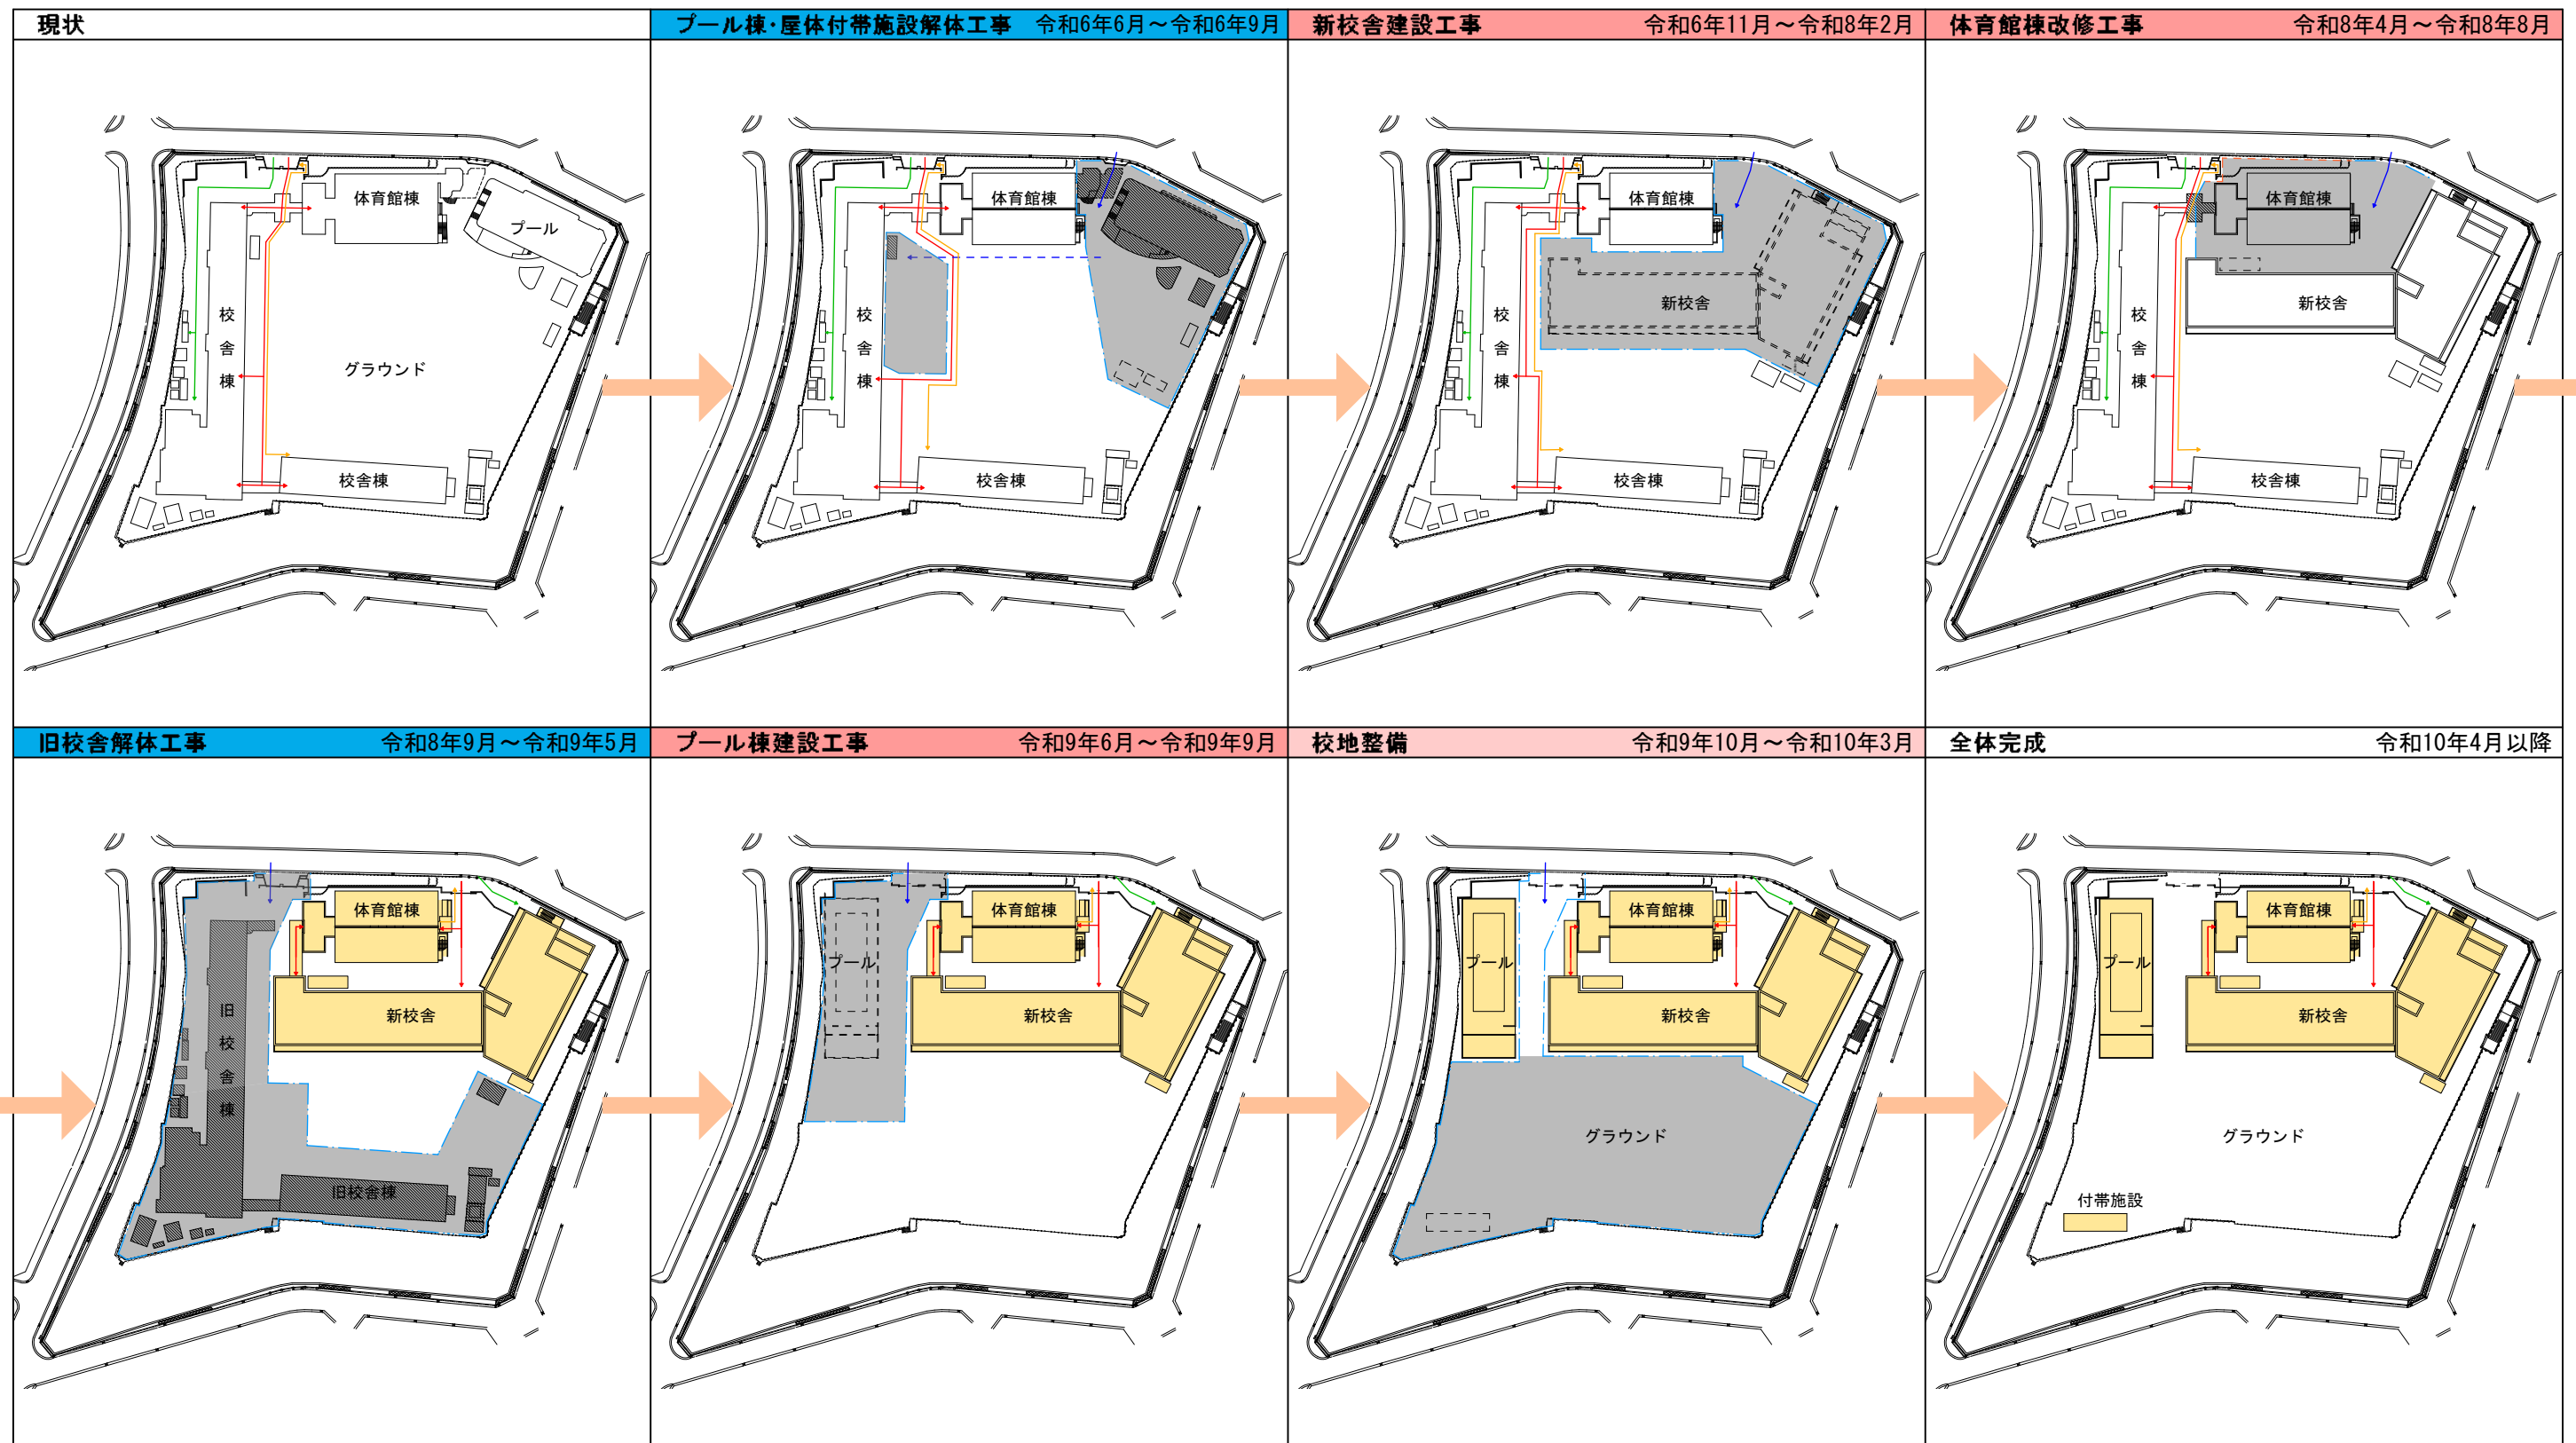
現状

体育館棟
プール
校舎棟
グラウンド
校舎棟

プール棟・屋体付帯施設解体工事 令和6年6月～令和6年9月

体育館棟
校舎棟
校舎棟

新校舎建設工事 令和6年11月～令和8年2月

体育館棟
新校舎
校舎棟
校舎棟

体育館棟改修工事 令和8年4月～令和8年8月

体育館棟
新校舎
校舎棟
校舎棟

旧校舎解体工事 令和8年9月～令和9年5月

体育館棟
新校舎
旧校舎棟
旧校舎棟

プール棟建設工事 令和9年6月～令和9年9月

体育館棟
プール
新校舎

校地整備 令和9年10月～令和10年3月

体育館棟
プール
新校舎
グラウンド

全体完成 令和10年4月以降

体育館棟
プール
新校舎
グラウンド
付帯施設